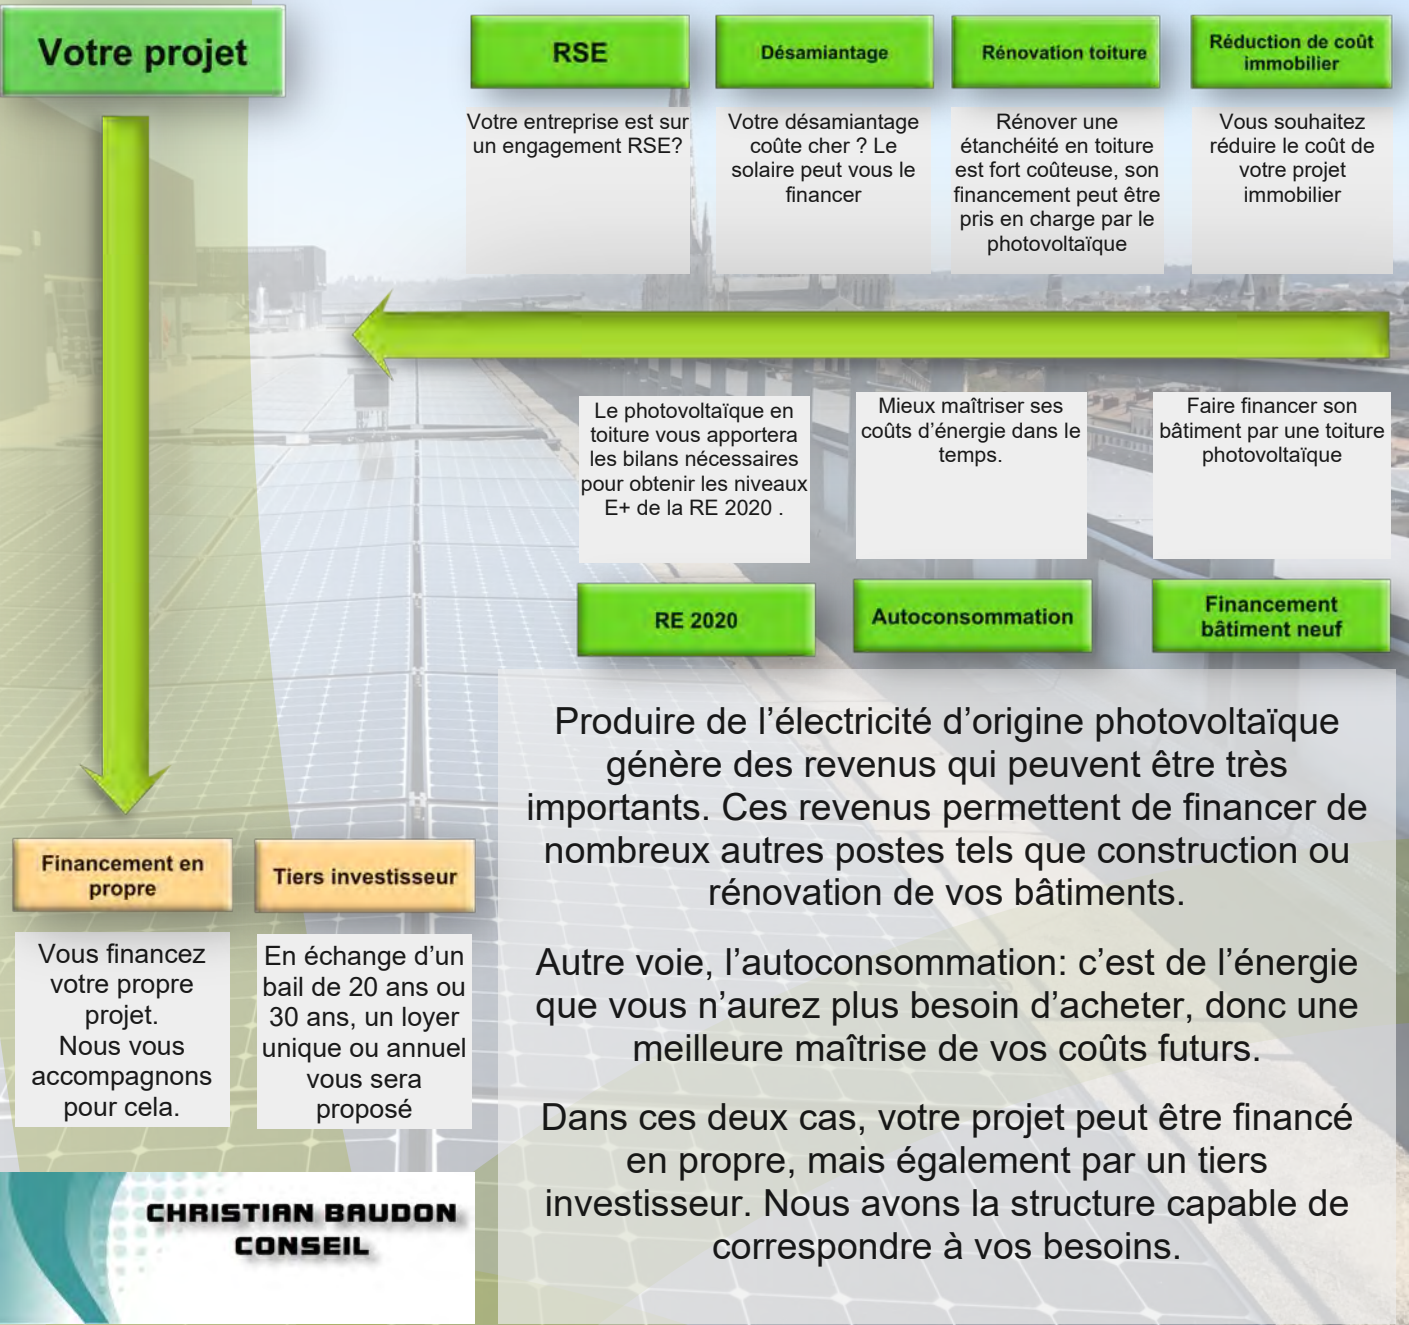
Votre projet

RSE

Votre entreprise est sur un engagement RSE?

Désamiantage

Votre désamiantage coûte cher ? Le solaire peut vous le financer

Rénovation toiture

Rénover une étanchéité en toiture est fort coûteuse, son financement peut être pris en charge par le photovoltaïque

Réduction de coût immobilier

Vous souhaitez réduire le coût de votre projet immobilier

Le photovoltaïque en toiture vous apportera les bilans nécessaires pour obtenir les niveaux E+ de la RE 2020 .

RE 2020

Mieux maîtriser ses coûts d'énergie dans le temps.

Autoconsommation

Faire financer son bâtiment par une toiture photovoltaïque

Financement bâtiment neuf

Produire de l'électricité d'origine photovoltaïque génère des revenus qui peuvent être très importants. Ces revenus permettent de financer de nombreux autres postes tels que construction ou rénovation de vos bâtiments.

Autre voie, l'autoconsommation: c'est de l'énergie que vous n'aurez plus besoin d'acheter, donc une meilleure maîtrise de vos coûts futurs.

Dans ces deux cas, votre projet peut être financé en propre, mais également par un tiers investisseur. Nous avons la structure capable de correspondre à vos besoins.

Financement en propre

Vous financez votre propre projet. Nous vous accompagnons pour cela.

Tiers investisseur

En échange d'un bail de 20 ans ou 30 ans, un loyer unique ou annuel vous sera proposé

CHRISTIAN BAUDON CONSEIL